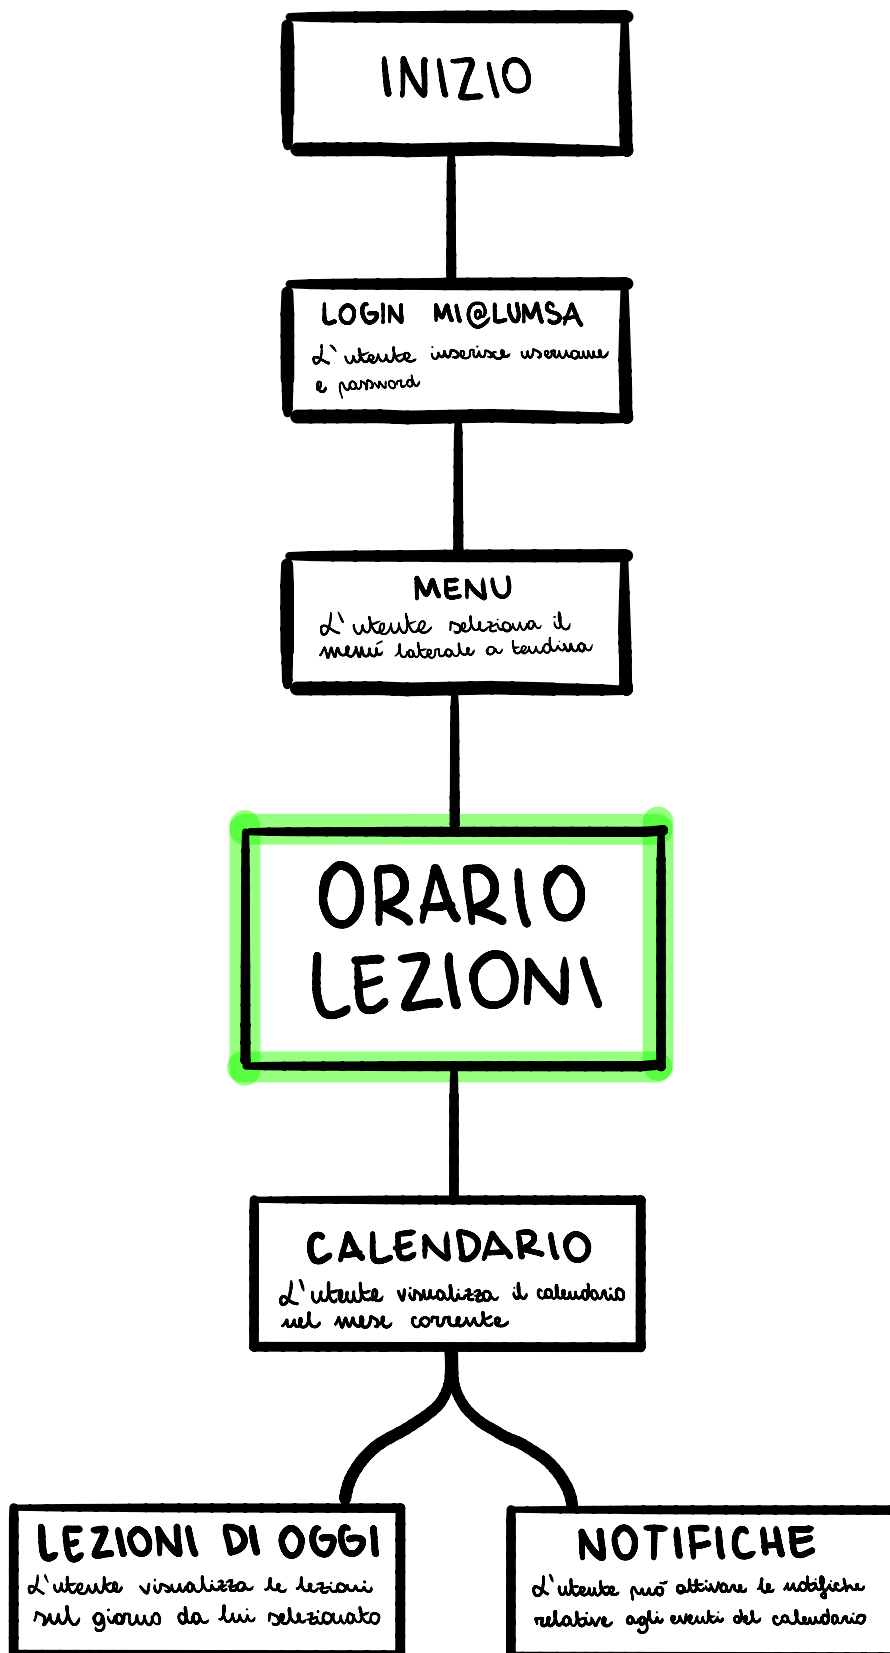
INIZIO

LOGIN MI@LUMSA
L'utente inserisce username e password

MENU
L'utente seleziona il menù laterale a tendina

ORARIO LEZIONI

CALENDARIO
L'utente visualizza il calendario nel mese corrente

LEZIONI DI OGGI
L'utente visualizza le lezioni sul giorno da lui selezionato

NOTIFICHE
L'utente può attivare le notifiche relative agli eventi del calendario